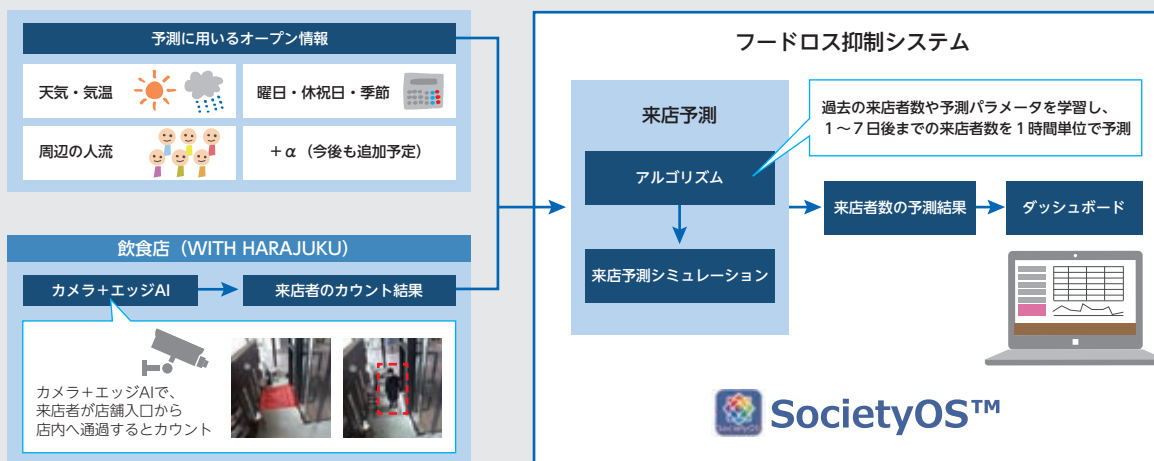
予測に用いるオープン情報

天気・気温

曜日・休祝日・季節

周辺の人流

＋α（今後も追加予定）

飲食店（WITH HARAJUKU）

カメラ＋エッジAI

来店者のカウント結果

カメラ＋エッジAIで、来店者が店舗入口から店内へ通過するとカウント

フードロス抑制システム

来店予測

過去の来店者数や予測パラメータを学習し、1〜7日後までの来店者数を1時間単位で予測

アルゴリズム

来店予測シミュレーション

来店者数の予測結果

ダッシュボード

SocietyOS

SocietyOS™